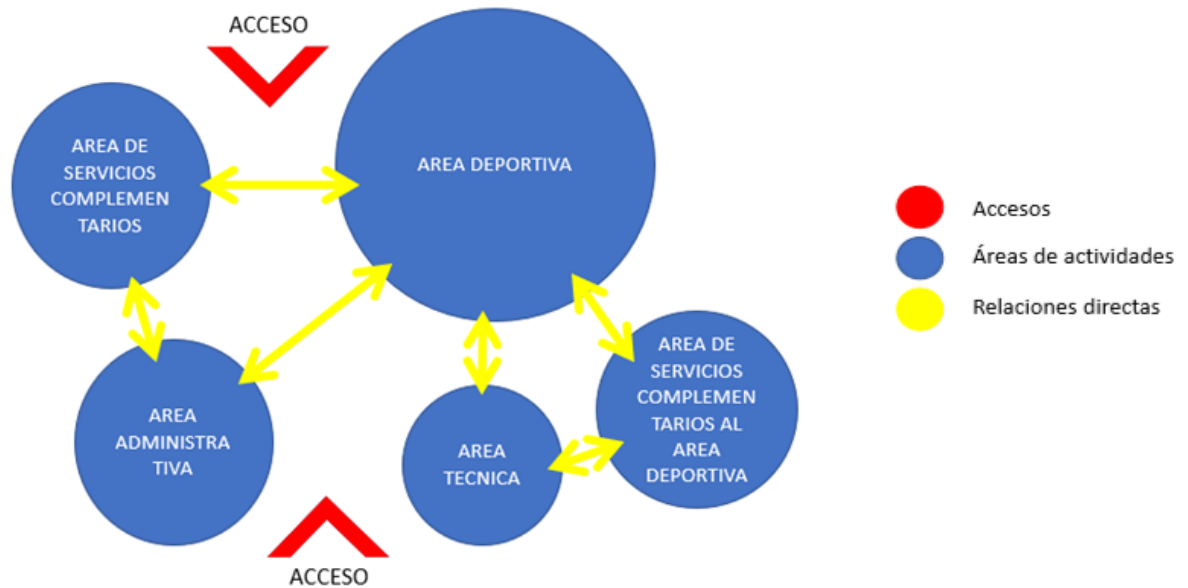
ACCESO

AREA DE SERVICIOS COMPLEMEN TARIOS

AREA DEPORTIVA

Accesos

Áreas de actividades

Relaciones directas

AREA ADMINISTRA TIVA

AREA TECNICA

AREA DE SERVICIOS COMPLEMEN TARIOS AL AREA DEPORTIVA

ACCESO